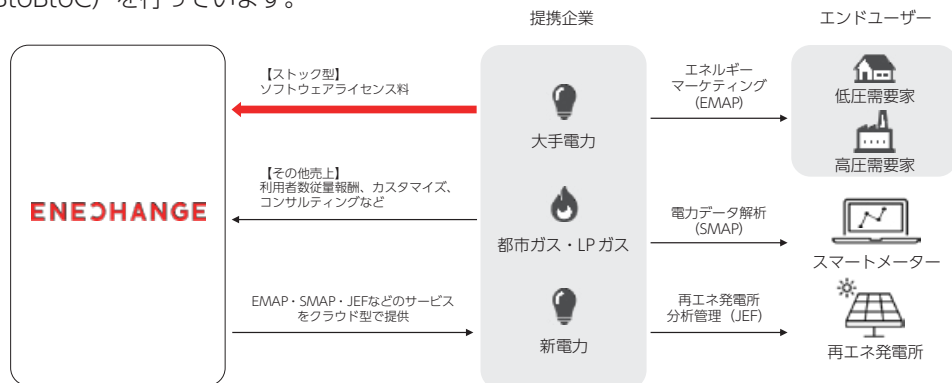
toBtoC）を行っています。

提携企業

エンドユーザー

ENECHANGE

【ストック型】
ソフトウェアライセンス料

【その他売上】
利用者数従量報酬、カスタマイズ、コンサルティングなど

EMAP・SMAP・JEFなどのサービスをクラウド型で提供

大手電力

都市ガス・LPガス

新電力

エネルギーマーケティング（EMAP）

電力データ解析（SMAP）

再エネ発電所分析管理（JEF）

低圧需要家

高圧需要家

スマートメーター

再エネ発電所